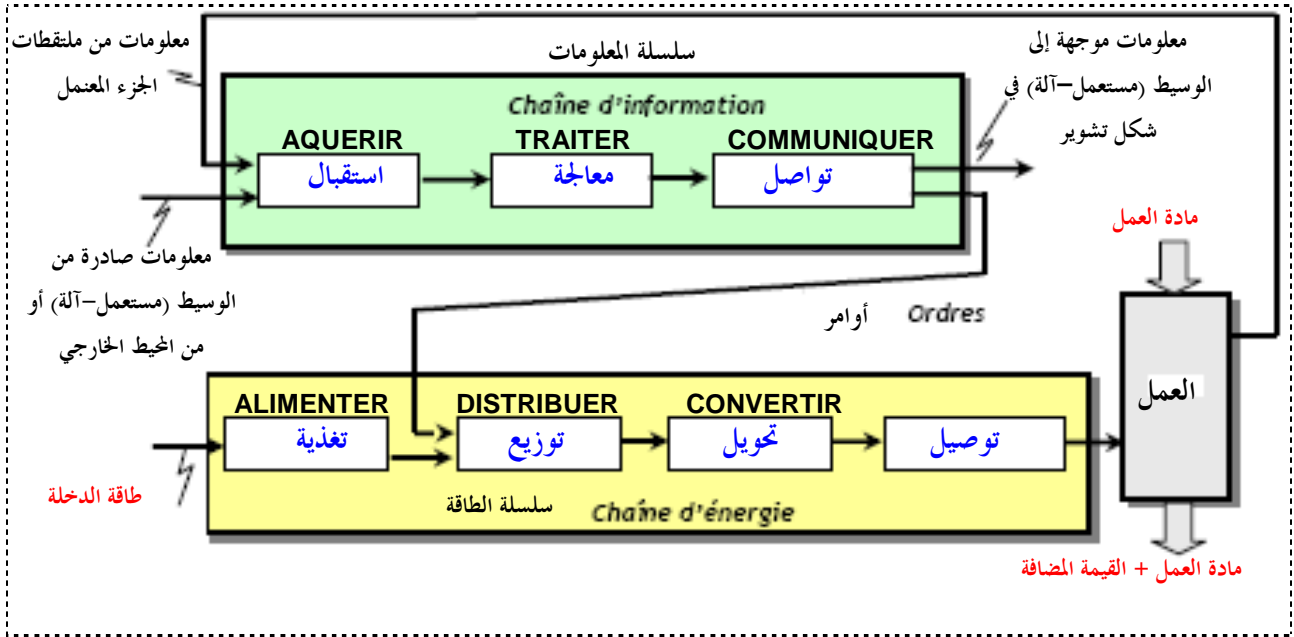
معلومات من ملتقطات الجزء المعنمل

سلسلة المعلومات

Chaîne d'information

معلومات موجهة إلى الوسيط (مستعمل–آلة) في شكل تشوير

AQUERIR
استقبال

TRAITER
معالجة

COMMUNIQUER
تواصل

مادة العمل

معلومات صادرة من الوسيط (مستعمل–آلة) أو من المحيط الخارجي

أوامر

Ordres

العمل

ALIMENTER
تغذية

DISTRIBUER
توزيع

CONVERTIR
تحويل

توصيل

طاقة الدخلة

سلسلة الطاقة

Chaîne d'énergie

مادة العمل + القيمة المضافة